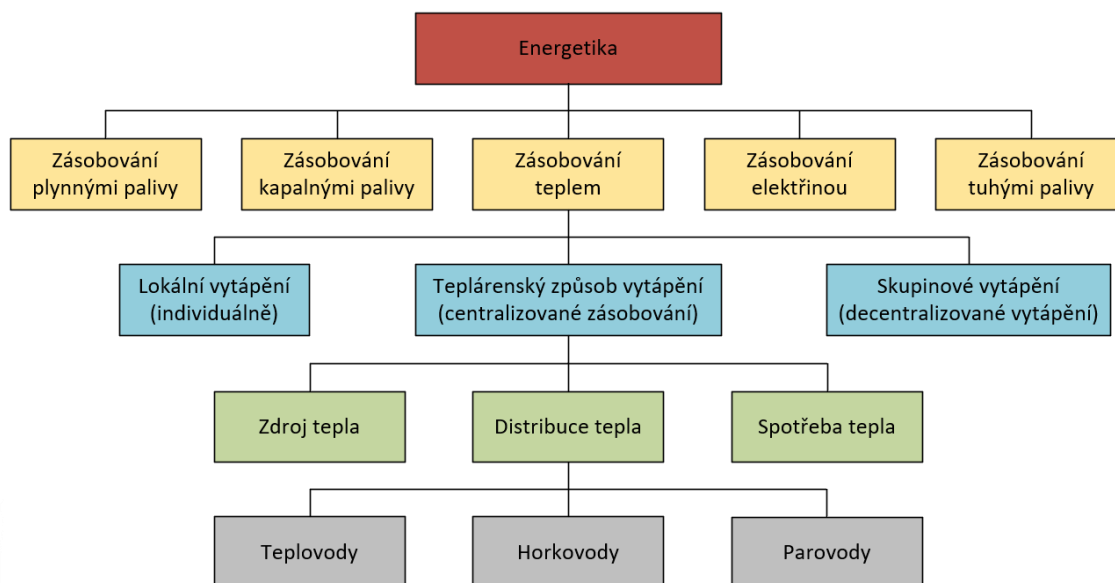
Energetika

Zásobování plynnými palivy

Zásobování kapalnými palivy

Zásobování teplem

Zásobování elektřinou

Zásobování tuhými palivy

Lokální vytápění (individuálně)

Teplárenský způsob vytápění (centralizované zásobování)

Skupinové vytápění (decentralizované vytápění)

Zdroj tepla

Distribuce tepla

Spotřeba tepla

Teplovody

Horkovody

Parovody